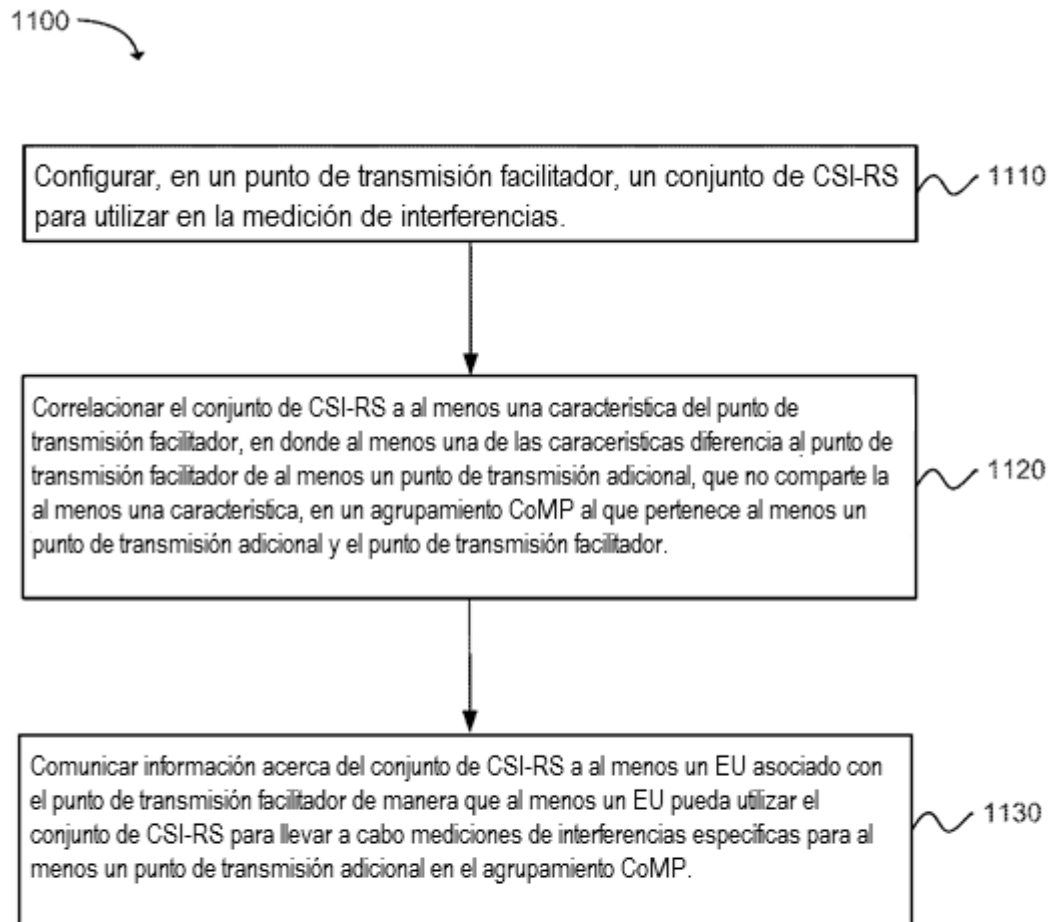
1100

Configurar, en un punto de transmisión facilitador, un conjunto de CSI-RS para utilizar en la medición de interferencias.

1110

Correlacionar el conjunto de CSI-RS a al menos una caracteristica del punto de transmisión facilitador, en donde al menos una de las caraceristicas diferencia al punto de transmisión facilitador de al menos un punto de transmisión adicional, que no comparte la al menos una caracteristica, en un agrupamiento CoMP al que pertenece al menos un punto de transmisión adicional y el punto de transmisión facilitador.

1120

Comunicar información acerca del conjunto de CSI-RS a al menos un EU asociado con el punto de transmisión facilitador de manera que al menos un EU pueda utilizar el conjunto de CSI-RS para llevar a cabo mediciones de interferencias especificas para al menos un punto de transmisión adicional en el agrupamiento CoMP.

1130